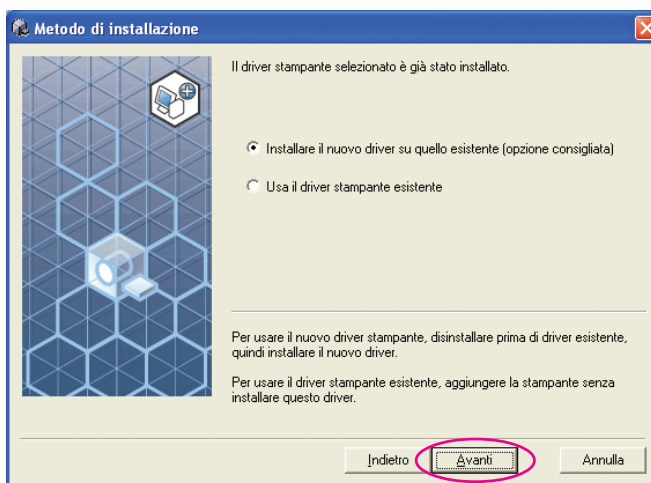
Metodo di installazione

Il driver stampante selezionato è già stato installato.

Installare il nuovo driver su quello esistente (opzione consigliata)

Usa il driver stampante esistente

Per usare il nuovo driver stampante, disinstallare prima di driver esistente, quindi installare il nuovo driver.

Per usare il driver stampante esistente, aggiungere la stampante senza installare questo driver.

Indietro

Avanti

Annulla